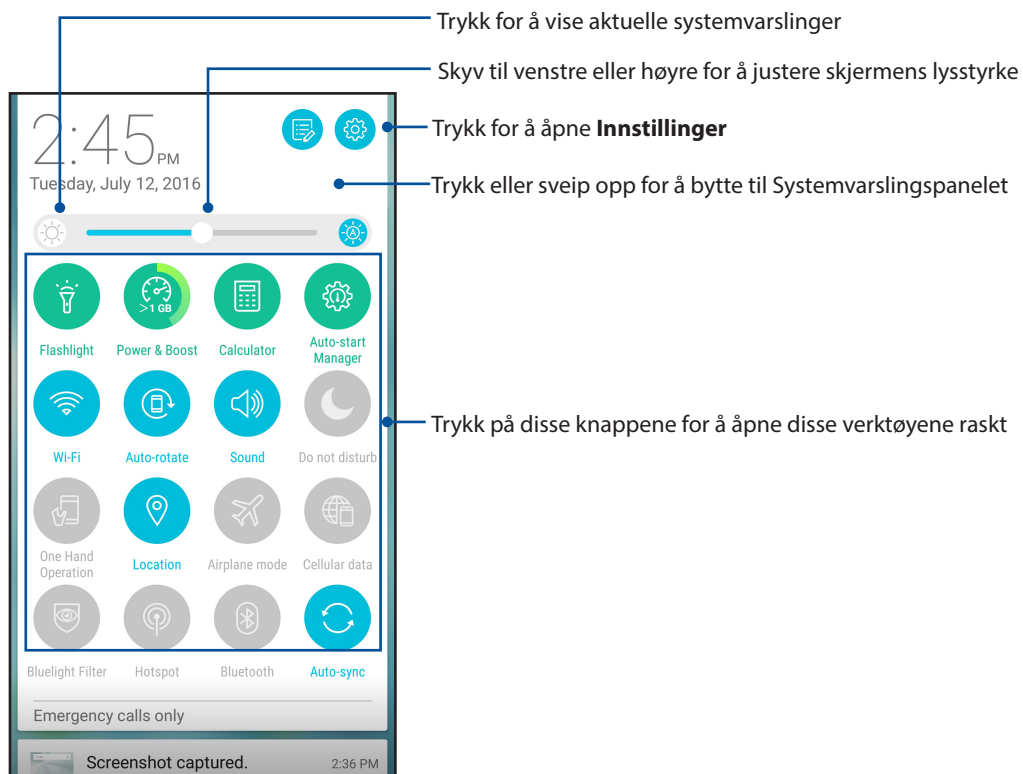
Trykk for å vise aktuelle systemvarslinger

Skyv til venstre eller høyre for å justere skjermens lysstyrke

2:45 PM
Tuesday, July 12, 2016

Trykk for å åpne **Innstillinger**

Trykk eller sveip opp for å bytte til Systemvarslingspanelet

>1 GB

Flashlight
Power & Boost
Calculator
Auto-start Manager

Wi-Fi
Auto-rotate
Sound
Do not disturb

Trykk på disse knappene for å åpne disse verktøyene raskt

One Hand Operation
Location
Airplane mode
Cellular data

Bluelight Filter
Hotspot
Bluetooth
Auto-sync

Emergency calls only

Screenshot captured.
2:36 PM